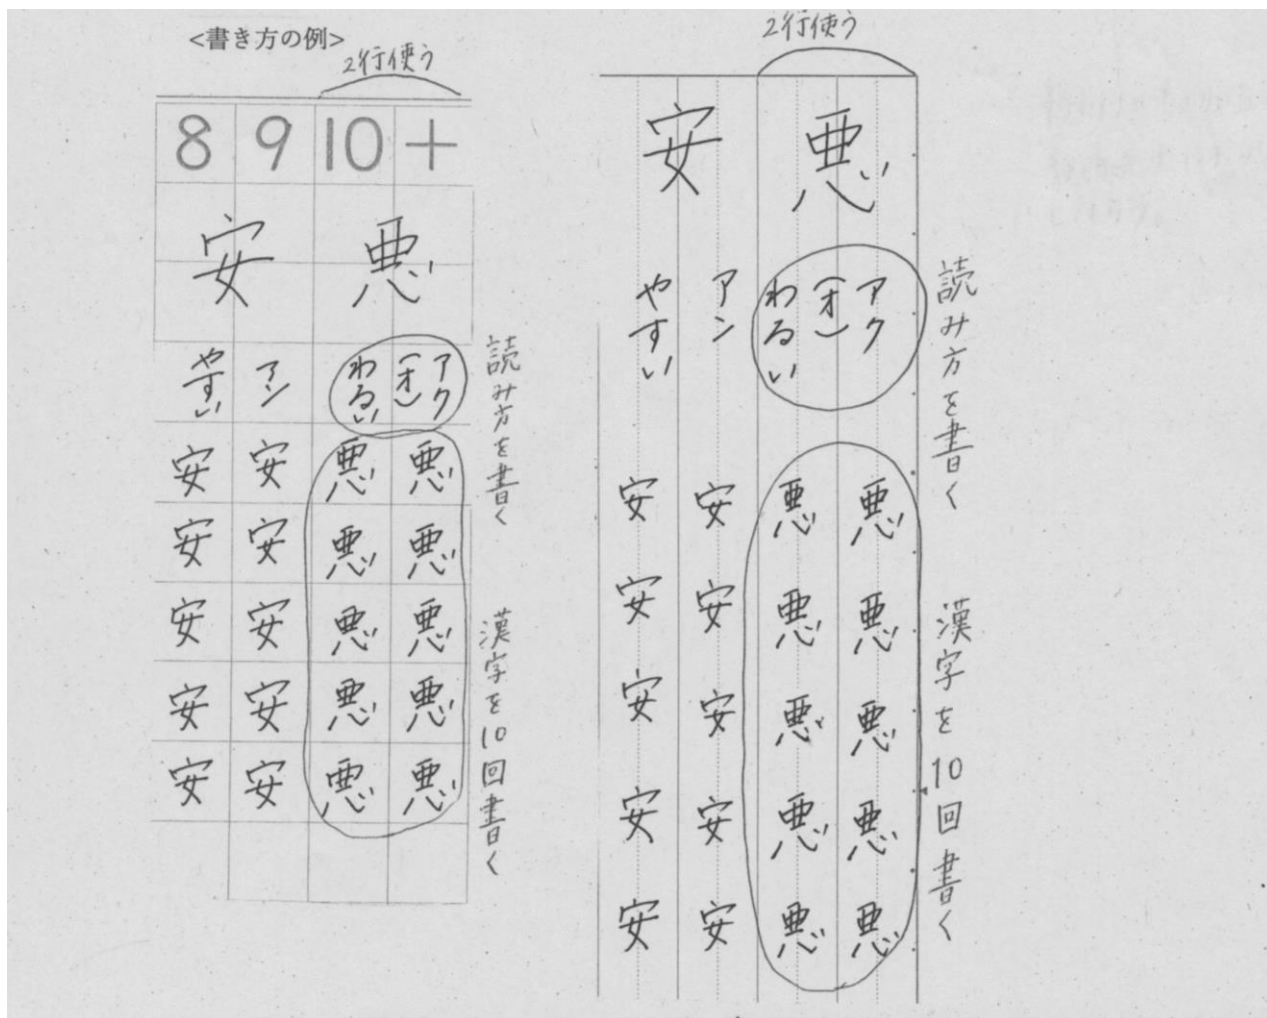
<書き方の例>

2行使う

8 9 10 +

安 悪

やすい アン わるい (オ) アク

読み方を書く

安 安 悪 悪
安 安 悪 悪
安 安 悪 悪
安 安 悪 悪
安 安 悪 悪

漢字を10回書く

2行使う

安 悪

やすい アン わるい (オ) アク

読み方を書く

安 安 悪 悪
安 安 悪 悪
安 安 悪 悪
安 安 悪 悪
安 安 悪 悪

漢字を10回書く